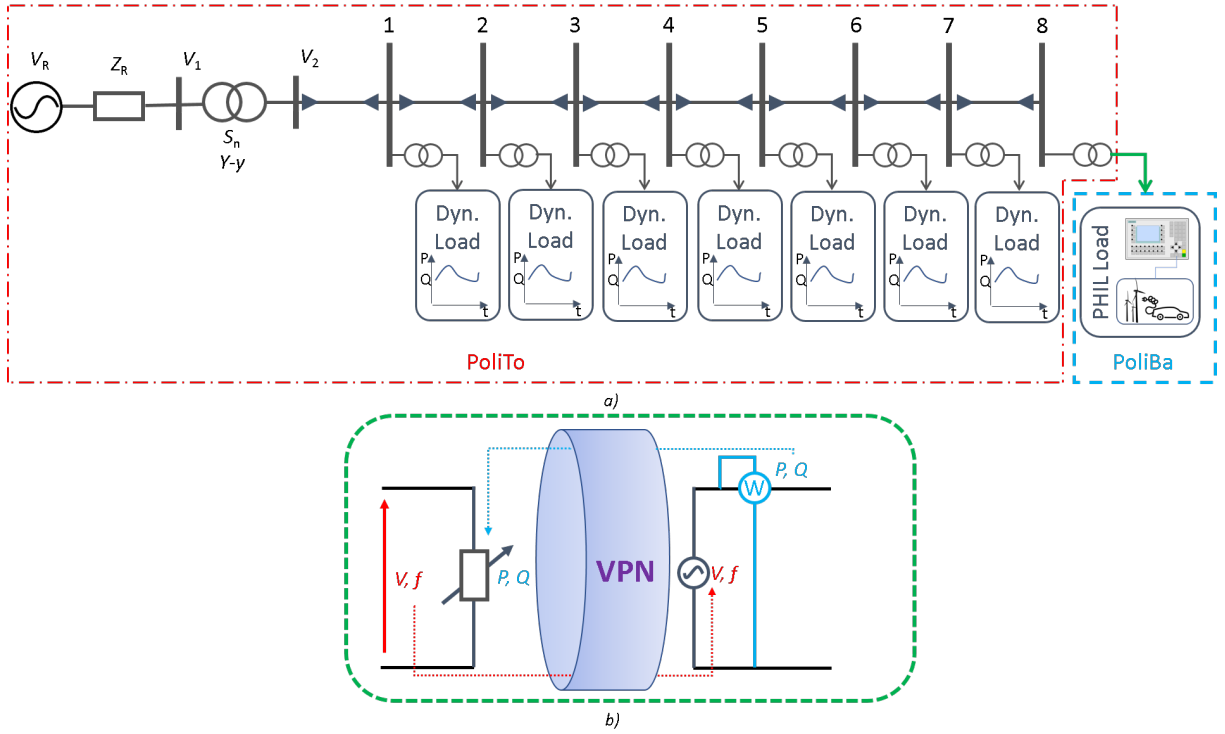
$V_R$ $Z_R$ $V_1$ $V_2$

$S_n$
$Y$-$y$

1 2 3 4 5 6 7 8

Dyn. Load
P
Q
t

Dyn. Load
P
Q
t

Dyn. Load
P
Q
t

Dyn. Load
P
Q
t

Dyn. Load
P
Q
t

Dyn. Load
P
Q
t

Dyn. Load
P
Q
t

PHIL Load

PoliTo

PoliBa

a)

V, f

P, Q

VPN

V, f

W

P, Q

b)